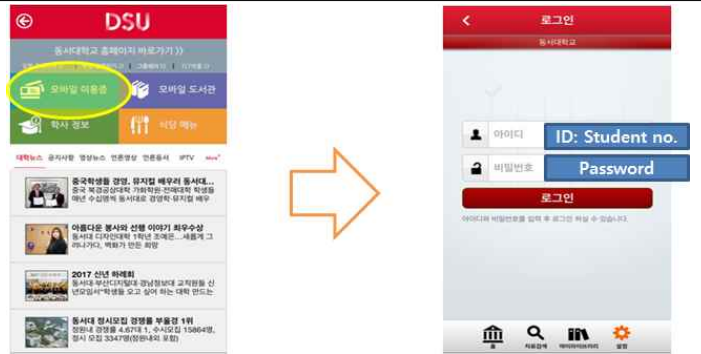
DSU

동서대학교 홈페이지 바로가기 ))

모바일 이용증

모바일 도서관

학사 정보

식당 메뉴

대학뉴스 공지사항 영상뉴스 언론보도 언론동서 IPTV More

중국학생들 경영, 뮤지컬 배우러 동서대...
중국 북경공상대학·전매대학 학생들 매년 수십명씩 동서대 찾아 경영학·뮤지컬 배우

아름다운 봉사와 선행 이야기 최우수상
동서대 디자인대학 1학년 조예은... 세름게 그리다, 박화가 만든 희망

2017 신년 하례회
동서대(부산디지털대 경남정보대 교직원등 신년모임서"학생들 오고 싶어 하는 대학 만드는

동서대 정시모집 경쟁률 부울경 1위
정원내 경쟁률 4.67대 1, 수시모집 15864명, 정시 모집 3347명(정원내인 모집)

로그인

동서대학교

아이디

ID: Student no.

비밀번호

Password

로그인

아이디와 비밀번호를 입력 후 로그인 하실 수 있습니다.

홈 자료검색 마이라이브러리 설정